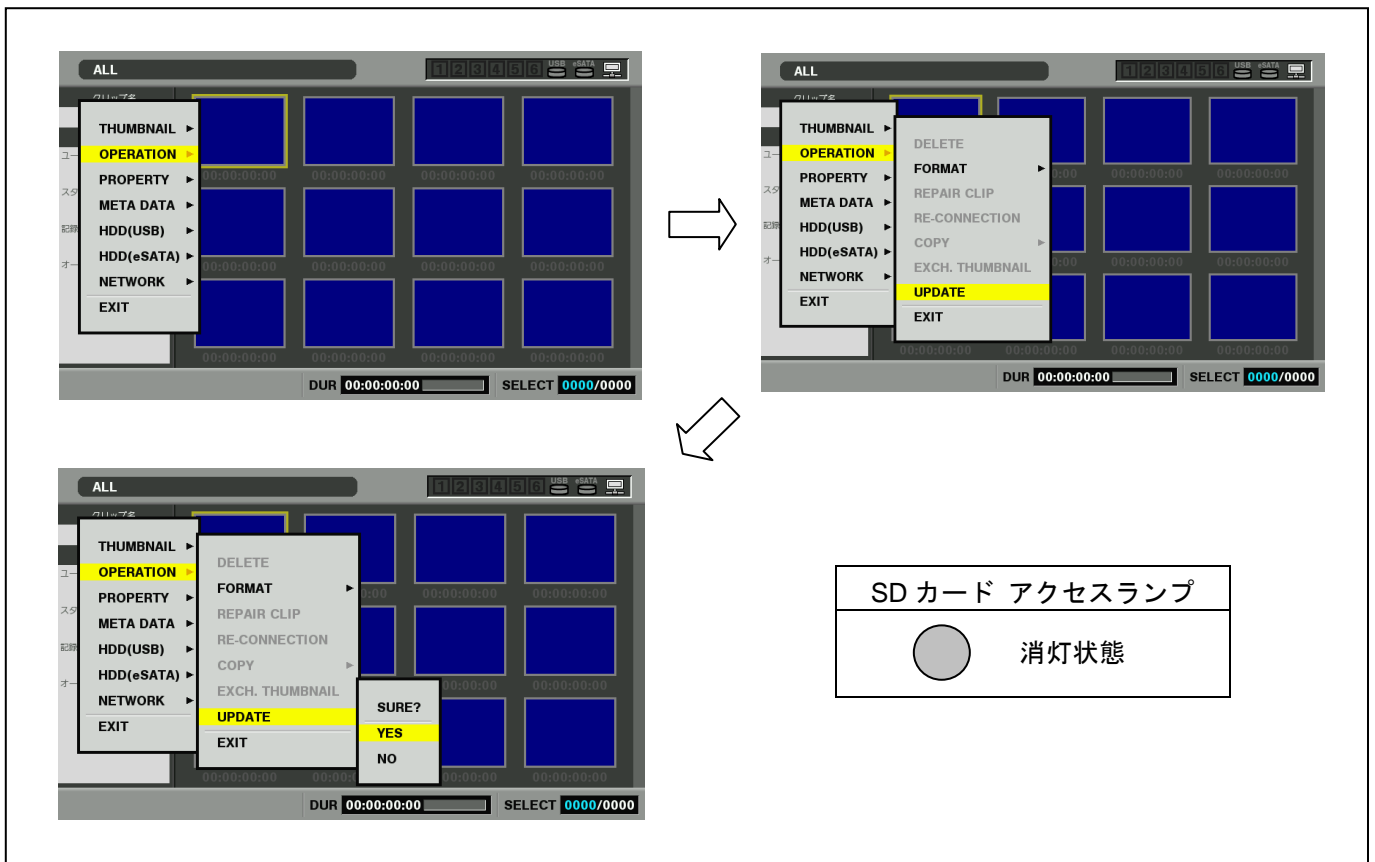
ALL

1 2 3 4 5 6 USB eSATA

クリップ名

THUMBNAIL ►
OPERATION ►
PROPERTY ►
META DATA ►
HDD(USB) ►
HDD(eSATA) ►
NETWORK ►
EXIT

ユー
スタ
記録
オー

00:00:00:00 00:00:00:00 00:00:00:00 00:00:00:00
00:00:00:00 00:00:00:00 00:00:00:00 00:00:00:00
00:00:00:00 00:00:00:00 00:00:00:00 00:00:00:00

DUR 00:00:00:00 SELECT 0000/0000

ALL

1 2 3 4 5 6 USB eSATA

クリップ名

THUMBNAIL ►
OPERATION ►
PROPERTY ►
META DATA ►
HDD(USB) ►
HDD(eSATA) ►
NETWORK ►
EXIT

DELETE
FORMAT ►
REPAIR CLIP
RE-CONNECTION
COPY ►
EXCH. THUMBNAIL
UPDATE
EXIT

DUR 00:00:00:00 SELECT 0000/0000

ALL

1 2 3 4 5 6 USB eSATA

クリップ名

THUMBNAIL ►
OPERATION ►
PROPERTY ►
META DATA ►
HDD(USB) ►
HDD(eSATA) ►
NETWORK ►
EXIT

DELETE
FORMAT ►
REPAIR CLIP
RE-CONNECTION
COPY ►
EXCH. THUMBNAIL
UPDATE
EXIT

SURE?
YES
NO

DUR 00:00:00:00 SELECT 0000/0000

| SD カード アクセスランプ |
|---|
| 消灯状態 |